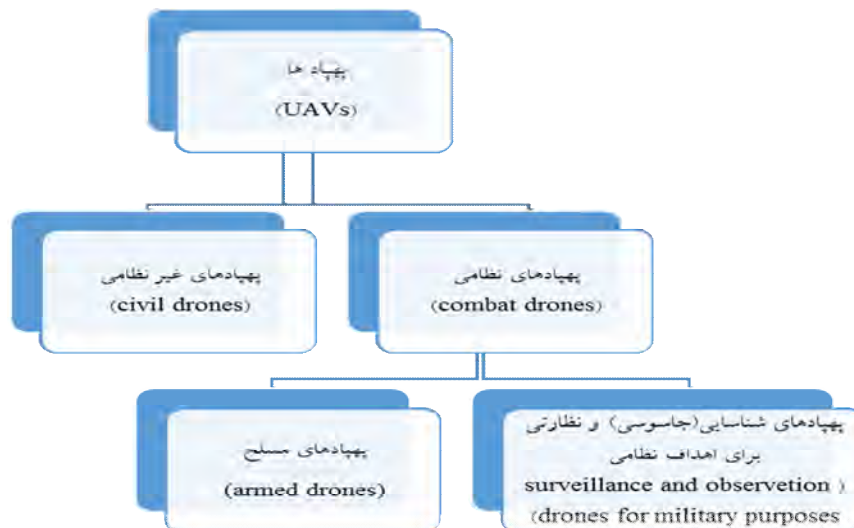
پهپاد ها
(UAVs)

پهپادهای غیر نظامی
(civil drones)

پهپادهای نظامی
(combat drones)

پهپادهای مسلح
(armed drones)

پهپادهای شناسایی(جاسوسی) و نظارتی برای اهداف نظامی
surveillance and observetion )
(drones for military purposes